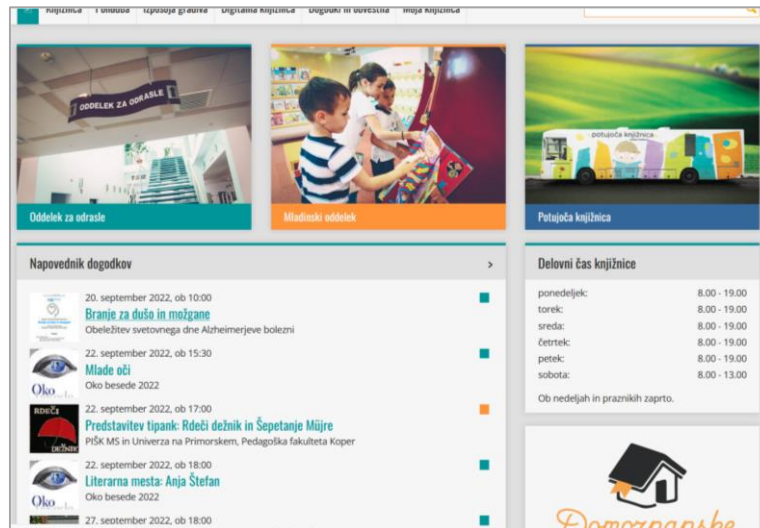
Knjižnica Ponudba Izposoja gradiva Digitalna knjižnica Dogodki in obvestila Moja knjižnica

ODDELEK ZA ODRASLE

Oddelek za odrasle

Mladinski oddelek

potujoča knjižnica

Potujoča knjižnica

Napovednik dogodkov

20. september 2022, ob 10:00
Branje za dušo in možgane
Obeležitev svetovnega dne Alzheimerjeve bolezni

22. september 2022, ob 15:30
Mlade oči
Oko besede 2022

22. september 2022, ob 17:00
Predstavitev tipank: Rdeči dežnik in Šepetanje Mujre
PIŠK MS in Univerza na Primorskem, Pedagoška fakulteta Koper

22. september 2022, ob 18:00
Literarna mesta: Anja Štefan
Oko besede 2022

27. september 2022, ob 18:00

Oko

RDEČI DEŽNIK

Oko

Delovni čas knjižnice

| | |
|---|---|
| ponedeljek: | 8.00 - 19.00 |
| torek: | 8.00 - 19.00 |
| sreda: | 8.00 - 19.00 |
| četrtek: | 8.00 - 19.00 |
| petek: | 8.00 - 19.00 |
| sobota: | 8.00 - 13.00 |

Ob nedeljah in praznikih zaprto.

Domoznanske